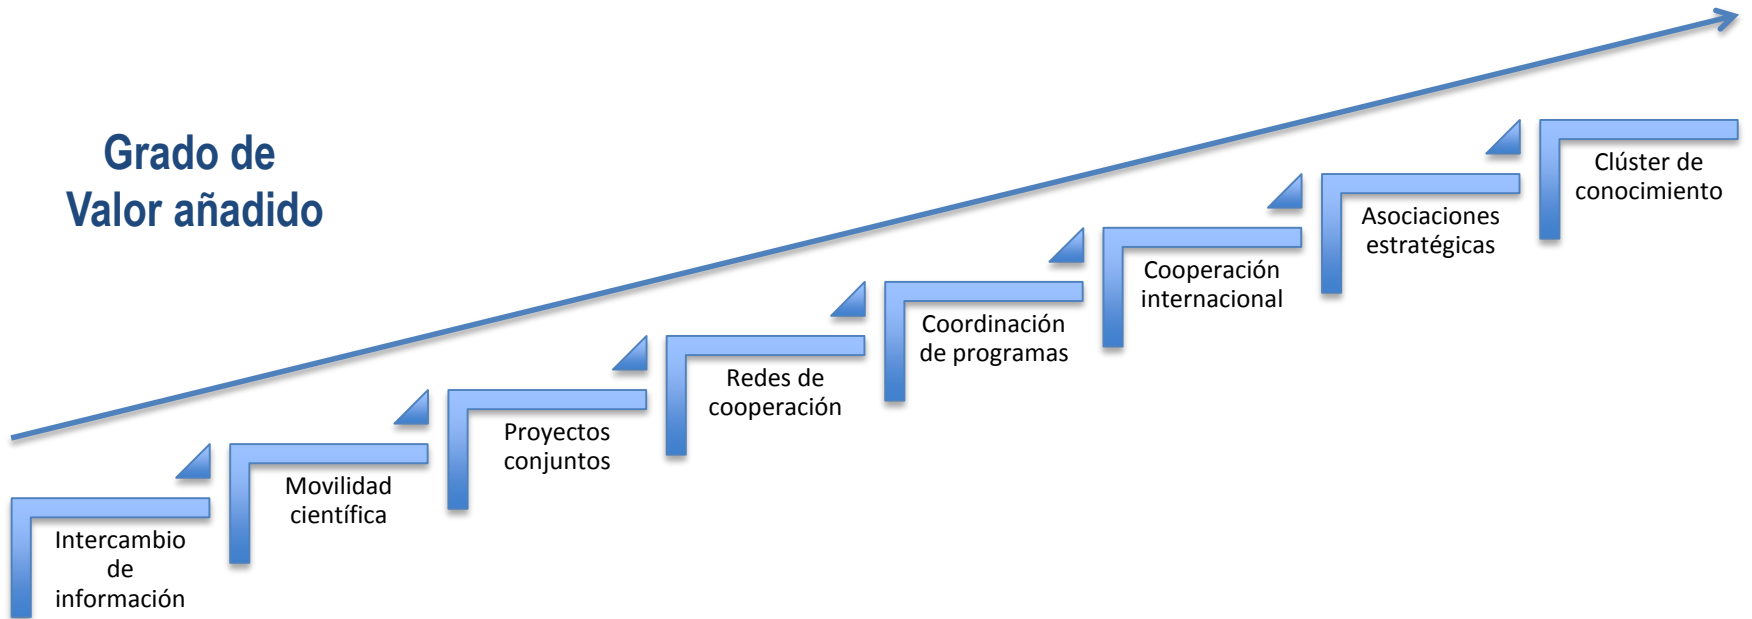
Grado de
Valor añadido

Intercambio de información

Movilidad científica

Proyectos conjuntos

Redes de cooperación

Coordinación de programas

Cooperación internacional

Asociaciones estratégicas

Clúster de conocimiento